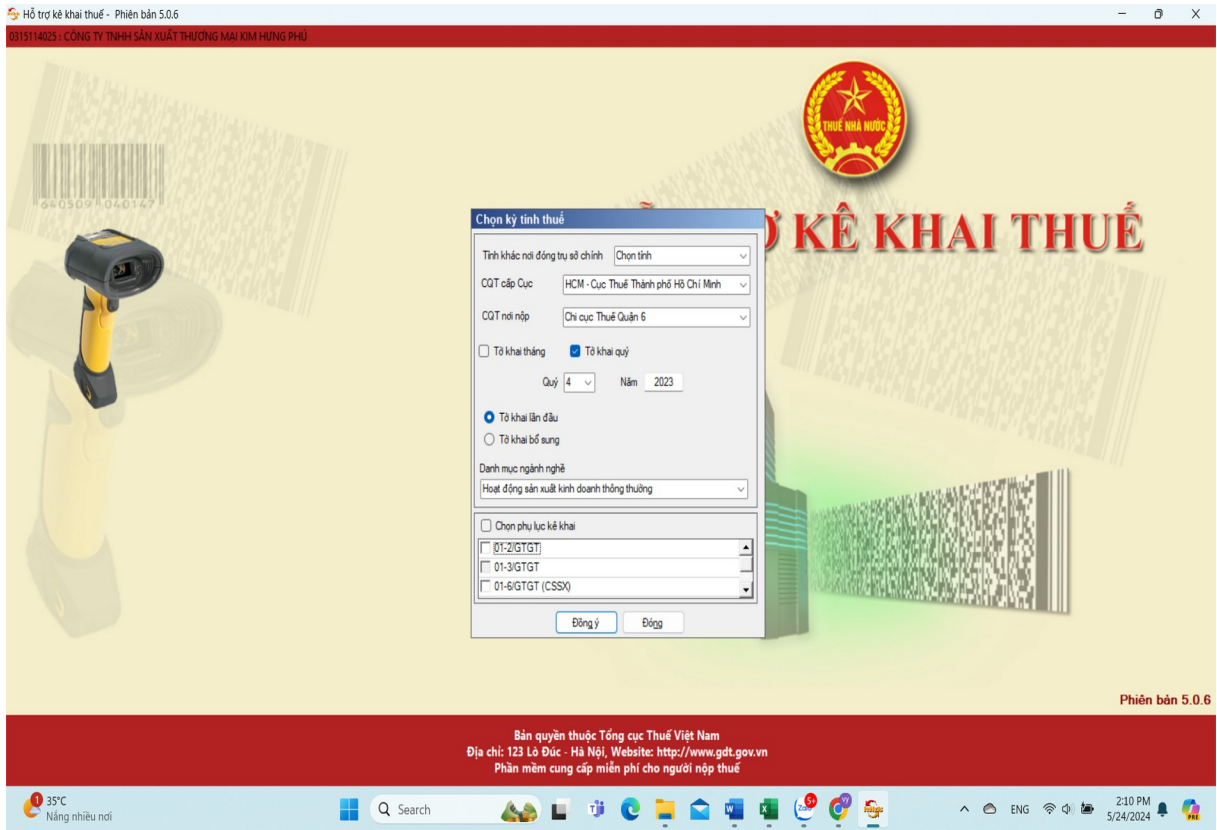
Hỗ trợ kê khai thuế - Phiên bản 5.0.6

0315114025 : CÔNG TY TNHH SẢN XUẤT THƯƠNG MẠI KIM HƯNG PHÚ

THUẾ NHÀ NƯỚC

640509 040147

Ợ KÊ KHAI THUẾ

Chọn kỳ tính thuế

Tỉnh khác nơi đóng trụ sở chính | Chọn tỉnh

CQT cấp Cục | HCM - Cục Thuế Thành phố Hồ Chí Minh

CQT nơi nộp | Chi cục Thuế Quận 6

Tờ khai tháng | Tờ khai quý

Quý 4 | Năm 2023

Tờ khai lần đầu

Tờ khai bổ sung

Danh mục ngành nghề

Hoạt động sản xuất kinh doanh thông thường

Chọn phụ lục kê khai

01-2/GTGT

01-3/GTGT

01-6/GTGT (CSSX)

Đồng ý | Đóng

Phiên bản 5.0.6

Bản quyền thuộc Tổng cục Thuế Việt Nam
Địa chỉ: 123 Lò Đúc - Hà Nội, Website: http://www.gdt.gov.vn
Phần mềm cung cấp miễn phí cho người nộp thuế

35°C
Nắng nhiều nơi

Search

ENG

2:10 PM
5/24/2024